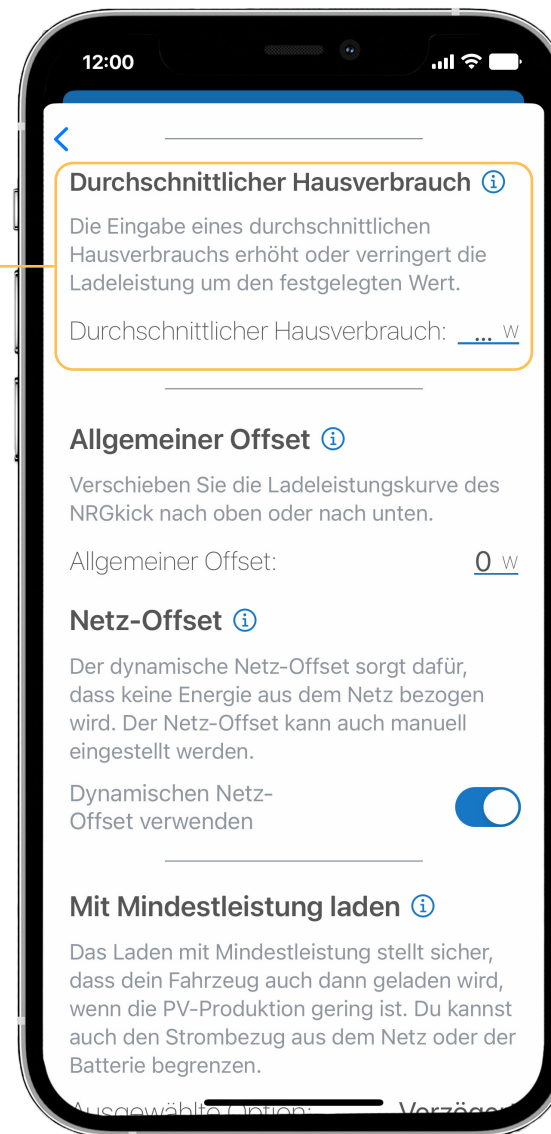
12:00

Durchschnittlicher Hausverbrauch

Die Eingabe eines durchschnittlichen Hausverbrauchs erhöht oder verringert die Ladeleistung um den festgelegten Wert.

Durchschnittlicher Hausverbrauch: ... W

Allgemeiner Offset

Verschieben Sie die Ladeleistungskurve des NRGkick nach oben oder nach unten.

Allgemeiner Offset: 0 W

Netz-Offset

Der dynamische Netz-Offset sorgt dafür, dass keine Energie aus dem Netz bezogen wird. Der Netz-Offset kann auch manuell eingestellt werden.

Dynamischen Netz-Offset verwenden

Mit Mindestleistung laden

Das Laden mit Mindestleistung stellt sicher, dass dein Fahrzeug auch dann geladen wird, wenn die PV-Produktion gering ist. Du kannst auch den Strombezug aus dem Netz oder der Batterie begrenzen.

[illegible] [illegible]